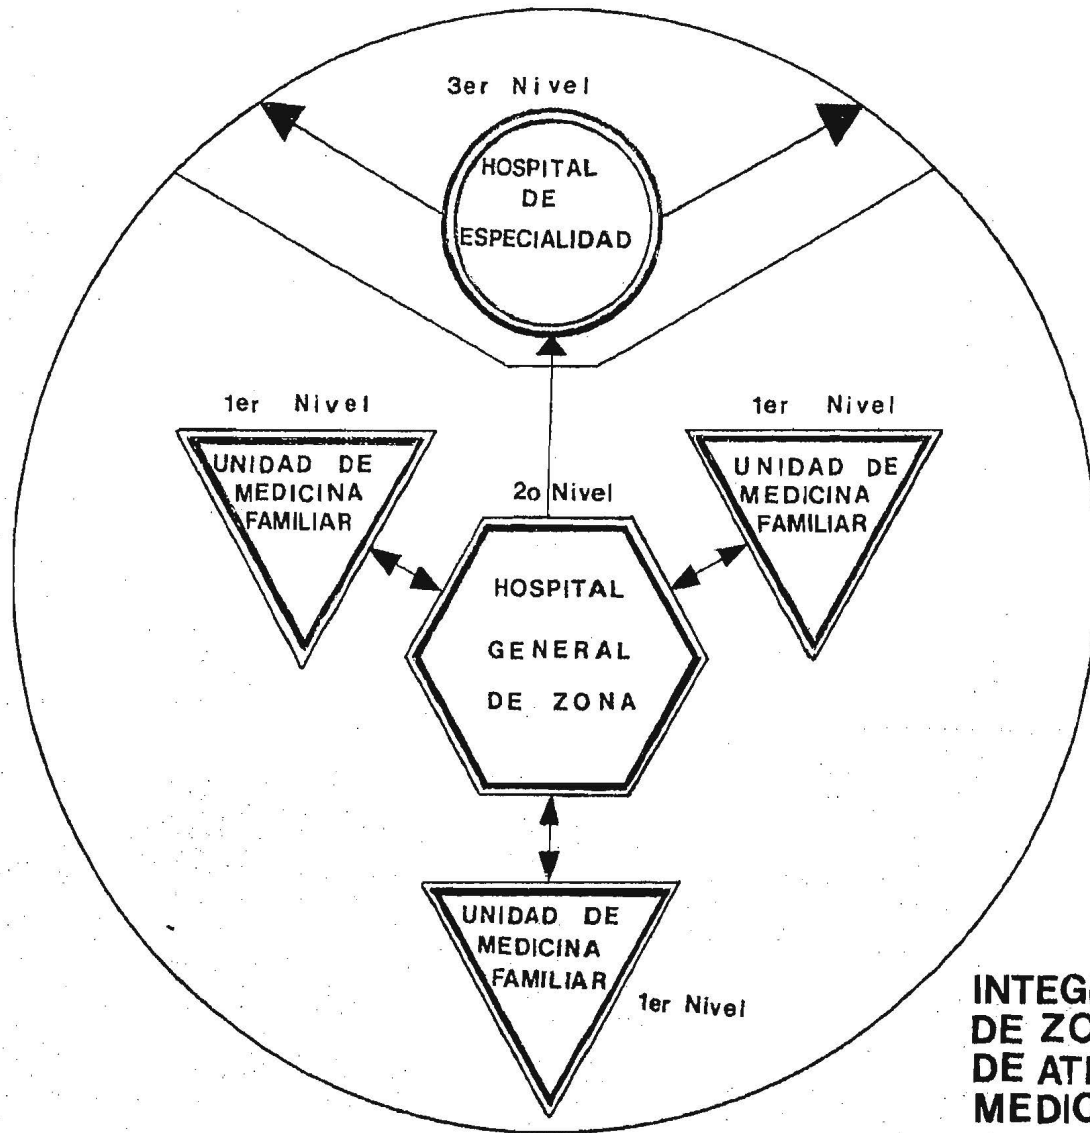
3er Nivel

HOSPITAL DE ESPECIALIDAD

1er Nivel

UNIDAD DE MEDICINA FAMILIAR

1er Nivel

UNIDAD DE MEDICINA FAMILIAR

2o Nivel

HOSPITAL GENERAL DE ZONA

UNIDAD DE MEDICINA FAMILIAR

1er Nivel

INTEG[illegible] DE ZO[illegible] DE AT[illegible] MEDIC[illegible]